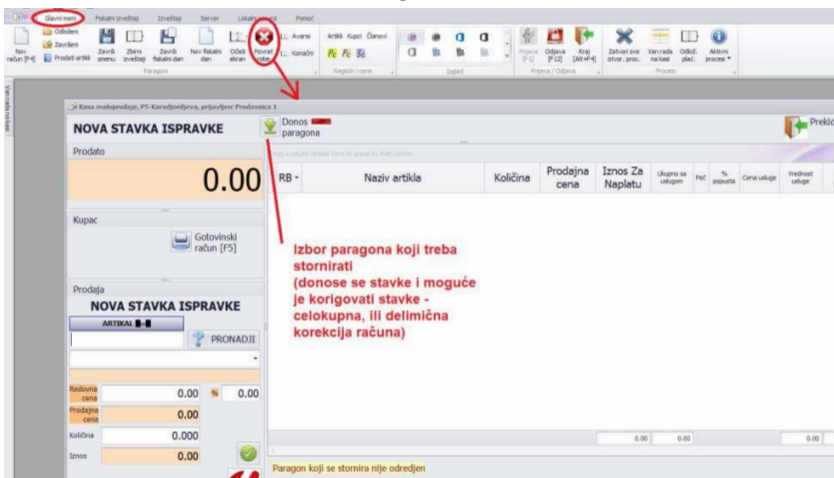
Glavni meni Fiskalni izveštaji Izveštaji Server Lokalna mreža Pomoć

Nov račun [F4] Odloženi Završeni Prodati artikli Završi smenu Zbirni izveštaji Završi fiskalni dan Nov fiskalni dan Očisti ekran Povrat robe Avansi Konačni Artikli Kupci Članovi Paragoni Regioni i cene Izgled Prijava [F1] Odjava [F12] Kraj [Alt+F4] Prijava / Odjava Zatvori sve otvor. proc. Van rada na kasi Odlož. plać. Aktivni procesi Procesi

Kasa maloprodaje, PS-Karađorđeva, prijavljen: Prodavnica 1

NOVA STAVKA ISPRAVKE

Donos paragona

Prekid

Prodato

0.00

Drag a column header here to group by that column

| RB | Naziv artikla | Količina | Prodajna cena | Iznos Za Naplatu | Ukupno sa uslugom | Pdv | % popusta | Cena usluge | Vrednost usluge |
|---|---|---|---|---|---|---|---|---|---|
| | | | | | 0.00 | 0.00 | | | 0.00 |

Kupac

Gotovinski račun [F5]

Izbor paragona koji treba stornirati
(donose se stavke i moguće je korigovati stavke - celokupna, ili delimična korekcija računa)

Prodaja

NOVA STAVKA ISPRAVKE

ARTIKAL

PRONAĐI

Redovna cena 0.00 % 0.00

Prodajna cena 0.00

Količina 0.000

Iznos 0.00

Paragon koji se stornira nije određen